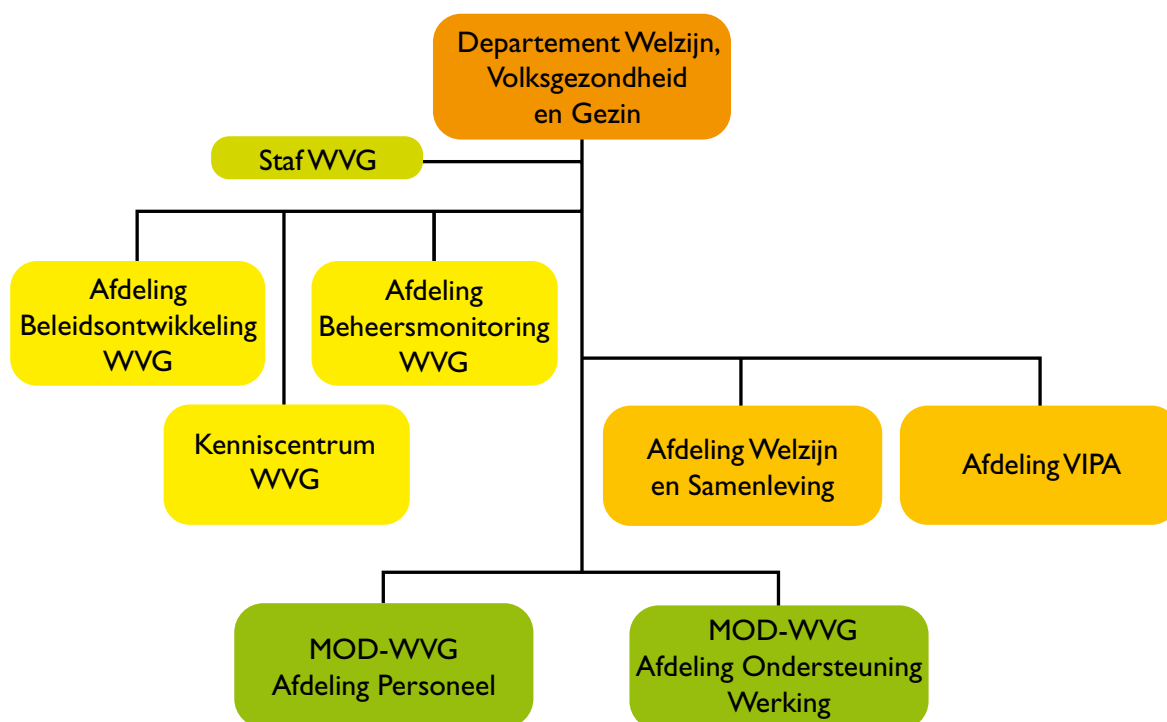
Departement Welzijn, Volksgezondheid en Gezin

Staf WVG

Afdeling Beleidsontwikkeling WVG

Afdeling Beheersmonitoring WVG

Kenniscentrum WVG

Afdeling Welzijn en Samenleving

Afdeling VIPA

MOD-WVG Afdeling Personeel

MOD-WVG Afdeling Ondersteuning Werking